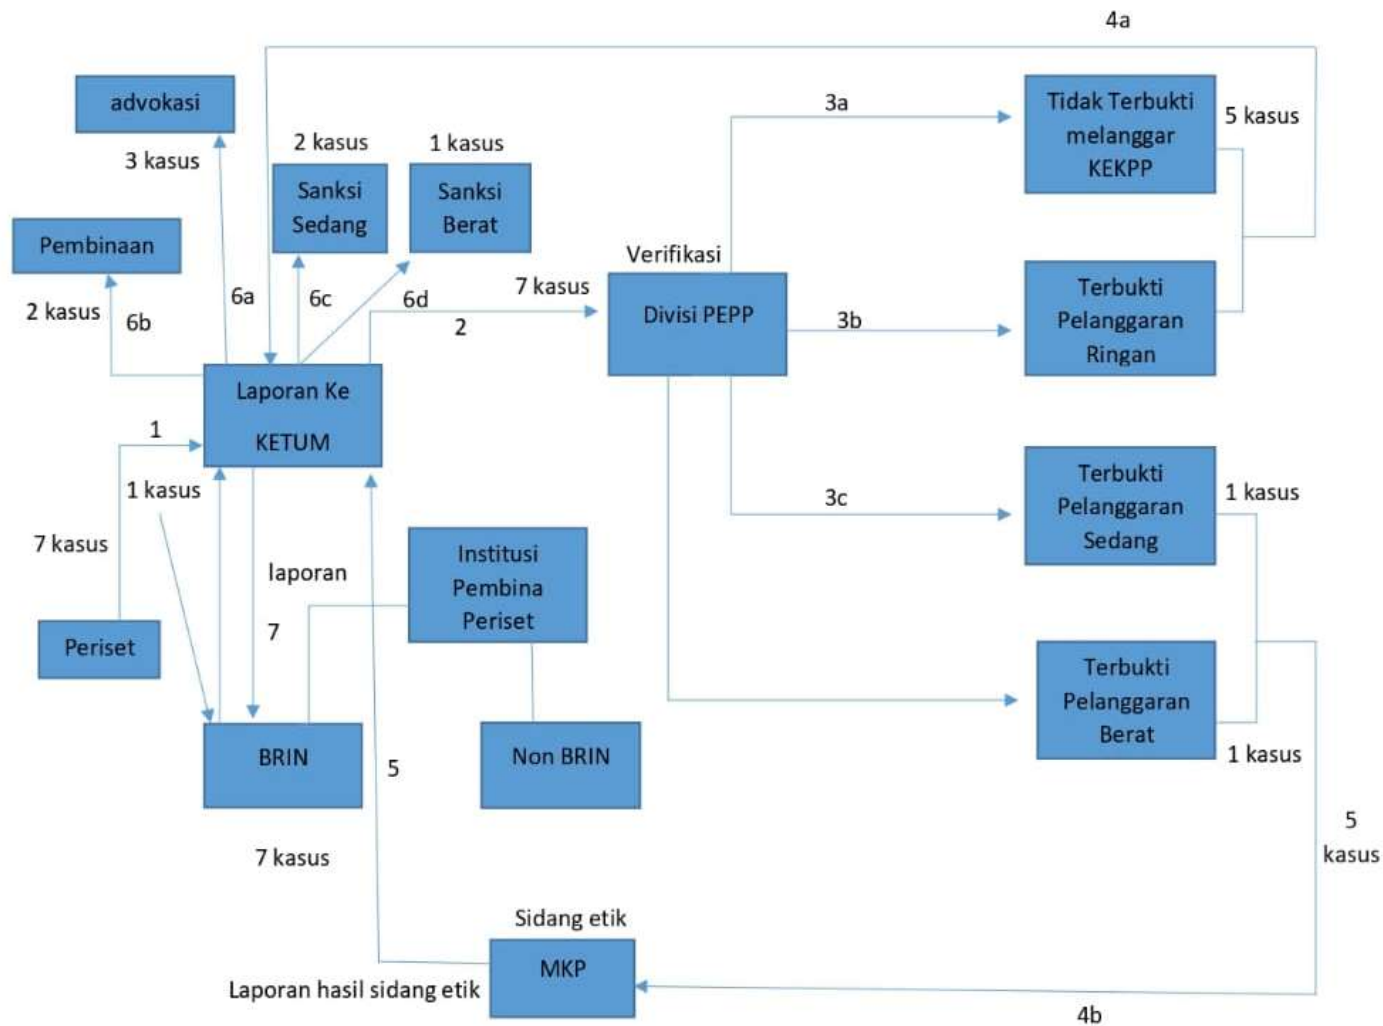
4a

advokasi

3 kasus

2 kasus

Sanksi Sedang

1 kasus

Sanksi Berat

3a

Tidak Terbukti melanggar KEKPP

5 kasus

Pembinaan

2 kasus

6b

6a

6c

6d

Verifikasi

7 kasus

Divisi PEPP

2

3b

Terbukti Pelanggaran Ringan

Laporan Ke KETUM

1

1 kasus

7 kasus

Periset

laporan

7

Institusi Pembina Periset

3c

Terbukti Pelanggaran Sedang

1 kasus

Terbukti Pelanggaran Berat

1 kasus

BRIN

5

Non BRIN

7 kasus

5 kasus

Sidang etik

MKP

Laporan hasil sidang etik

4b